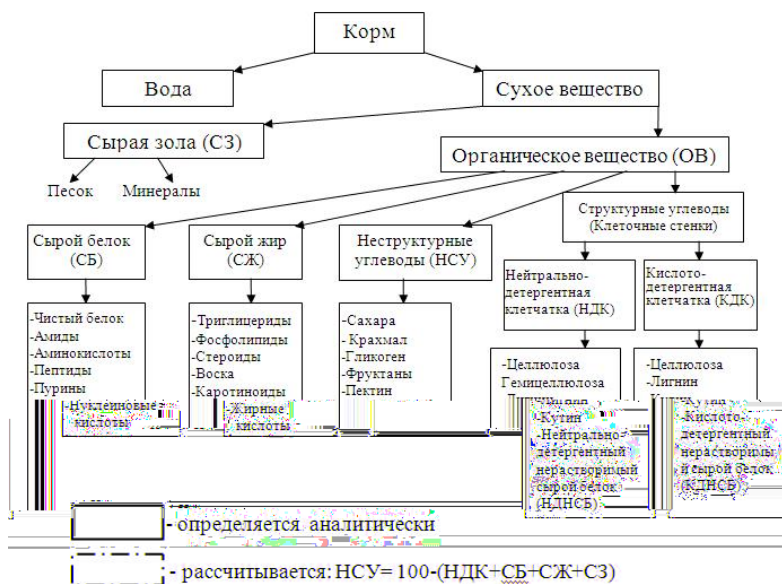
Корм

Вода

Сухое вещество

Сырая зола (СЗ)

Песок

Минералы

Органическое вещество (ОВ)

Сырой белок (СБ)

Сырой жир (СЖ)

Неструктурные углеводы (НСУ)

Структурные углеводы (Клеточные стенки)

Нейтрально-детергентная клетчатка (НДК)

Кислото-детергентная клетчатка (КДК)

-Чистый белок
-Амиды
-Аминокислоты
-Пептиды
-Пурины
-Нуклеиновые кислоты

-Триглицериды
-Фосфолипиды
-Стероиды
-Воска
-Каротиноиды
-Жирные кислоты

-Сахара
-Крахмал
-Гликоген
-Фруктаны
-Пектин

-Целлюлоза
Гемицеллюлоза
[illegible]
-Кутин
-Нейтрально-детергентный нерастворимый сырой белок (НДНСБ)

-Целлюлоза
-Лигнин
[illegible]
-Кислото-детергентный нерастворимый сырой белок (КДНСБ)

- определяется аналитически

- рассчитывается: НСУ= 100-(НДК+СБ+СЖ+СЗ)